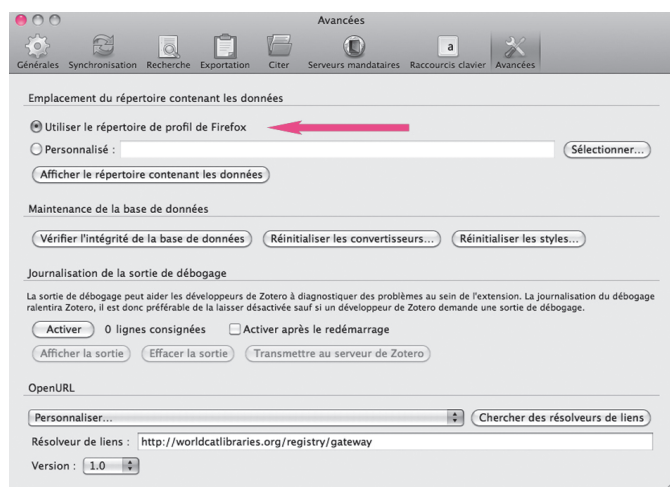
Avancées

Générales Synchronisation Recherche Exportation Citer Serveurs mandataires Raccourcis clavier Avancées

a

Emplacement du répertoire contenant les données

Utiliser le répertoire de profil de Firefox

Personnalisé :

Sélectionner...

Afficher le répertoire contenant les données

Maintenance de la base de données

Vérifier l'intégrité de la base de données

Réinitialiser les convertisseurs...

Réinitialiser les styles...

Journalisation de la sortie de débogage

La sortie de débogage peut aider les développeurs de Zotero à diagnostiquer des problèmes au sein de l'extension. La journalisation du débogage ralentira Zotero, il est donc préférable de la laisser désactivée sauf si un développeur de Zotero demande une sortie de débogage.

Activer

0 lignes consignées

Activer après le redémarrage

Afficher la sortie

Effacer la sortie

Transmettre au serveur de Zotero

OpenURL

Personnaliser...

Chercher des résolveurs de liens

Résolveur de liens : http://worldcatlibraries.org/registry/gateway

Version : 1.0